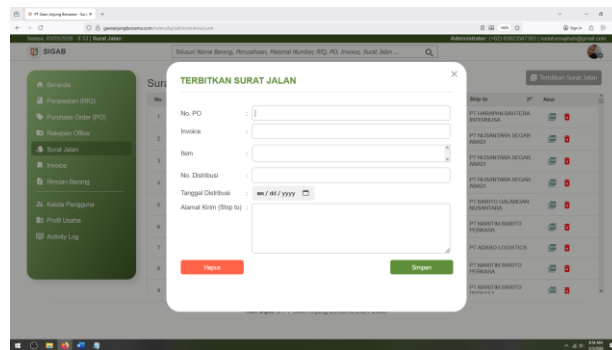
PT Siam Sejung Bersama - Surat ×

gasiamsejungbersama.com/index.php/admin/view/surat

Selasa, 03/03/2020 - 8:53 | Surat Jalan

Administrator | +(62) 8983097393 | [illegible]@gmail.com

SIGAB

Telusuri Nama Barang, Perusahaan, Material Number, RFQ, PO, Invoice, Surat Jalan ...

Beranda
Penawaran (RFQ)
Purchase Order (PO)
Rekapan Office
Surat Jalan
Invoice
Rincian Barang
Kelola Pengguna
Profil Usaha
Activity Log

Sura

Terbitkan Surat Jalan

| No. | Ship to | Aksi |
|---|---|---|
| 1 | PT HARAPAN SAHTERA INDONESIA | |
| 2 | PT NUSANTARA SEGAR ABADI | |
| 3 | PT NUSANTARA SEGAR ABADI | |
| 4 | PT NUSANTARA SEGAR ABADI | |
| 5 | PT BARITO GALANGAN NUSANTARA | |
| 6 | PT MARITIM BARITO PERKASA | |
| 7 | PT ADARO LOGISTICS | |
| 8 | PT MARITIM BARITO PERKASA | |
| 9 | PT MARITIM BARITO PERKASA | |

TERBITKAN SURAT JALAN

×

No. PO :
Invoice :
Item :
No. Distribusi :
Tanggal Distribusi : mm / dd / yyyy
Alamat Kirim (Ship to) :

Hapus
Simpan

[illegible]